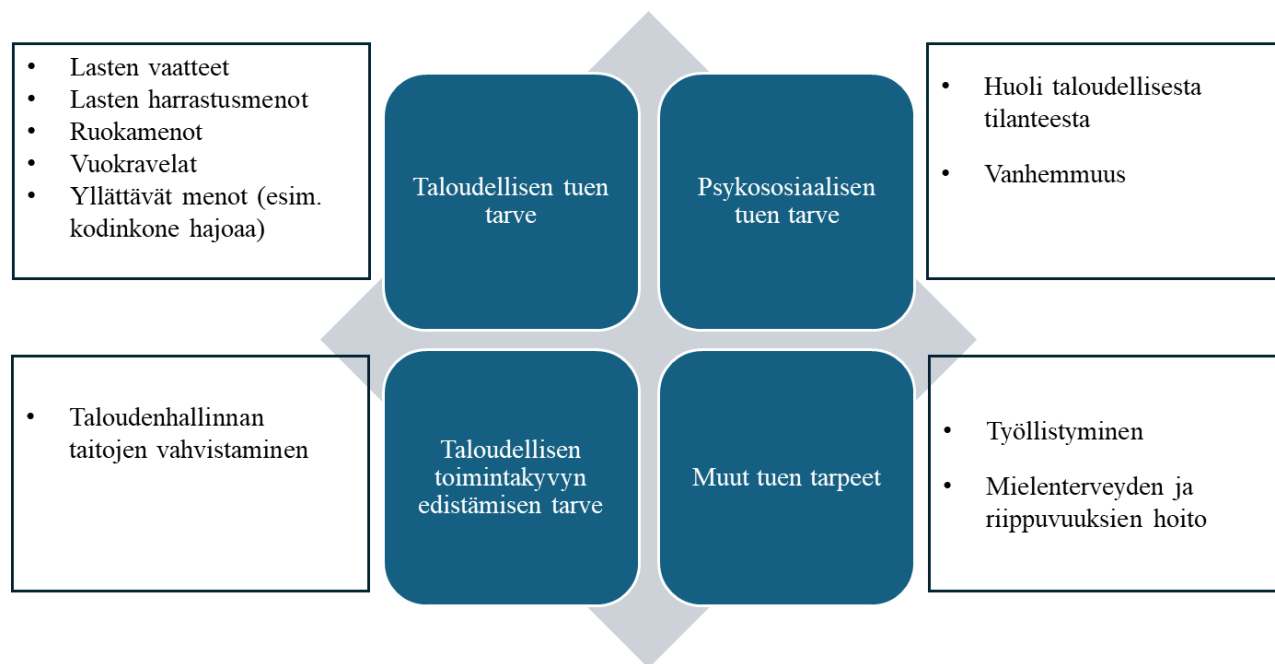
- Lasten vaatteet
- Lasten harrastusmenot
- Ruokamenot
- Vuokravelat
- Yllättävät menot (esim. kodinkone hajoaa)

Taloudellisen tuen tarve

Psykososiaalisen tuen tarve

- Huoli taloudellisesta tilanteesta
- Vanhemmuus

- Taloudenhallinnan taitojen vahvistaminen

Taloudellisen toimintakyvyn edistämisen tarve

Muut tuen tarpeet

- Työllistyminen
- Mielenterveyden ja riippuvuuksien hoito